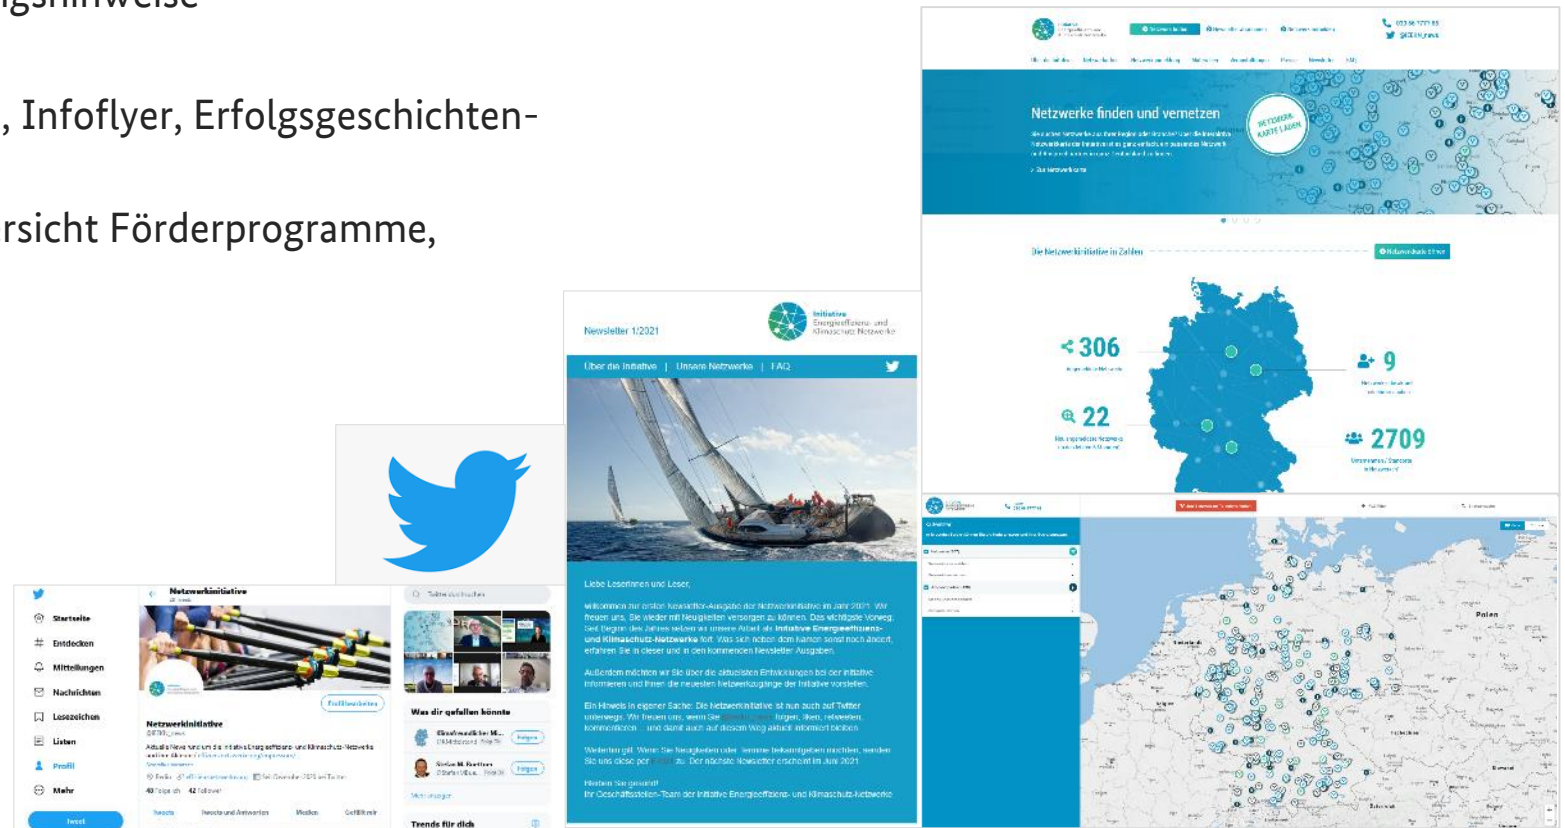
gshinweise

, Infoflyer, Erfolgsgeschichten-

rsicht Förderprogramme,

Netzwerke finden und vernetzen

NETZWERK KARTE LADEN

Die Netzwerkinitiative in Zahlen

306

9

22

2709

Newsletter 1/2021

Initiative Energieeffizienz- und Klimaschutz-Netzwerke

Über die Initiative | Unsere Netzwerke | FAQ

Liebe Leserinnen und Leser,

willkommen zur ersten Newsletter-Ausgabe der Netzwerkinitiative im Jahr 2021. Wir freuen uns, Sie wieder mit Neuigkeiten versorgen zu können. Das wichtigste Vorweg: Seit Beginn des Jahres setzen wir unsere Arbeit als Initiative Energieeffizienz- und Klimaschutz-Netzwerke fort. Was sich neben dem Namen sonst noch ändert, erfahren Sie in dieser und in den kommenden Newsletter Ausgaben.

Außerdem möchten wir Sie über die aktuellsten Entwicklungen bei der Initiative informieren und Ihnen die neuesten Netzwerkzugänge der Initiative vorstellen.

Ein Hinweis in eigener Sache: Die Netzwerkinitiative ist nun auch auf Twitter unterwegs. Wir freuen uns, wenn Sie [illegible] folgen, liken, retweeten, kommentieren ... und damit auch auf diesem Weg aktuell informiert bleiben.

Weiterhin gilt: Wenn Sie Neuigkeiten oder Termine bekanntgeben möchten, senden Sie uns diese per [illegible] zu. Der nächste Newsletter erscheint im Juni 2021.

Bleiben Sie gesund!
Ihr Geschäftsstellen-Team der Initiative Energieeffizienz- und Klimaschutz-Netzwerke

Startseite
Entdecken
Mitteilungen
Nachrichten
Lesezeichen
Listen
Profil
Mehr
Tweet

Netzwerkinitiative

Profil bearbeiten

Netzwerkinitiative

Tweets
Tweets und Antworten
Medien
Gefällt mir

Twitter durchsuchen

Was dir gefallen könnte

Folgen
Folgen

Mehr anzeigen

Trends für dich

Polen